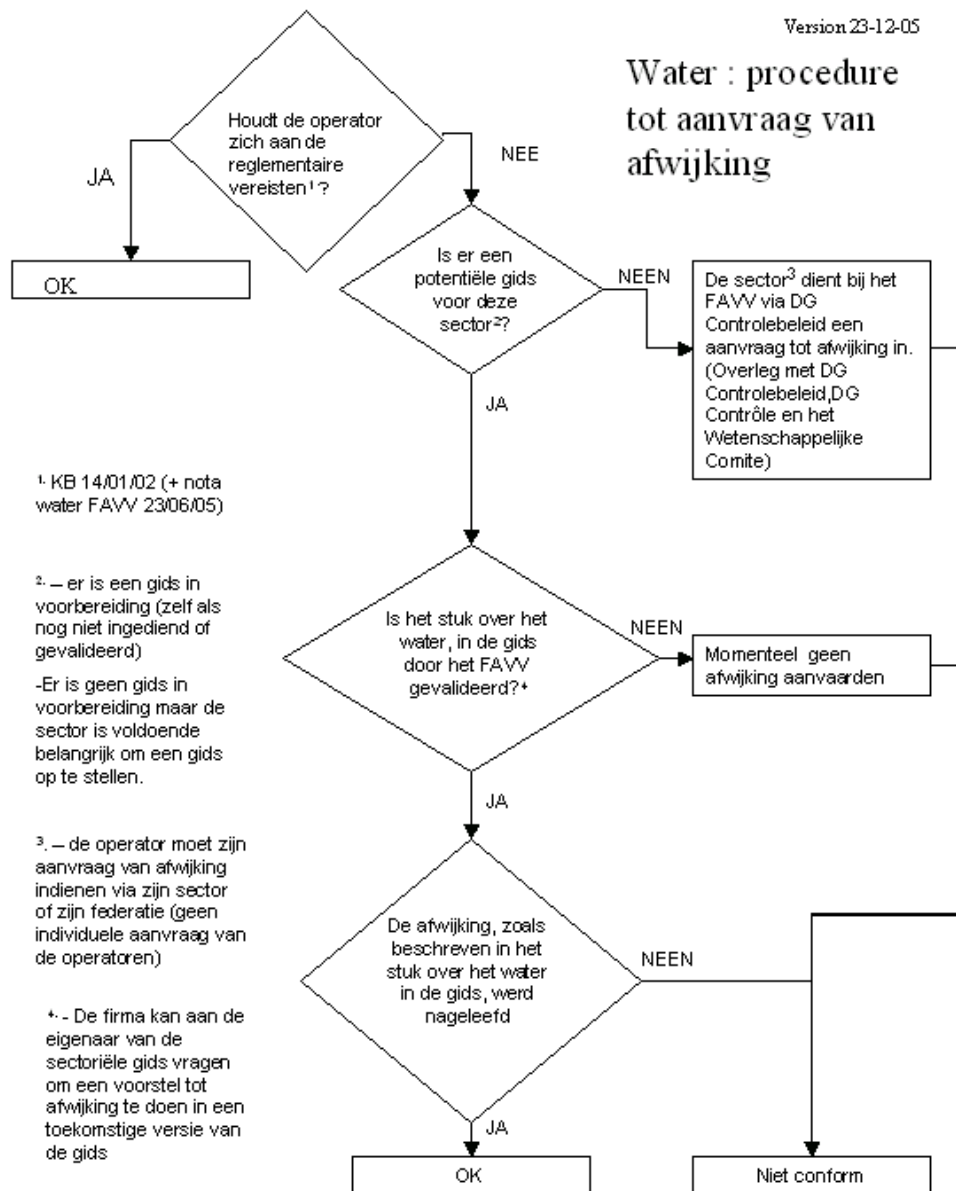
Version 23-12-05

Water : procedure tot aanvraag van afwijking

Houdt de operator zich aan de reglementaire vereisten¹ ?

JA

NEE

OK

Is er een potentiële gids voor deze sector²?

NEEN

De sector³ dient bij het FAVV via DG Controlebeleid een aanvraag tot afwijking in. (Overleg met DG Controlebeleid,DG Contrôle en het Wetenschappelijke Comite)

JA

¹· KB 14/01/02 (+ nota water FAVV 23/06/05)

²· – er is een gids in voorbereiding (zelf als nog niet ingediend of gevalideerd)

-Er is geen gids in voorbereiding maar de sector is voldoende belangrijk om een gids op te stellen.

Is het stuk over het water, in de gids door het FAVV gevalideerd?⁴

NEEN

Momenteel geen afwijking aanvaarden

JA

³. – de operator moet zijn aanvraag van afwijking indienen via zijn sector of zijn federatie (geen individuele aanvraag van de operatoren)

De afwijking, zoals beschreven in het stuk over het water in de gids, werd nageleefd

NEEN

⁴· - De firma kan aan de eigenaar van de sectoriële gids vragen om een voorstel tot afwijking te doen in een toekomstige versie van de gids

JA

OK

Niet conform